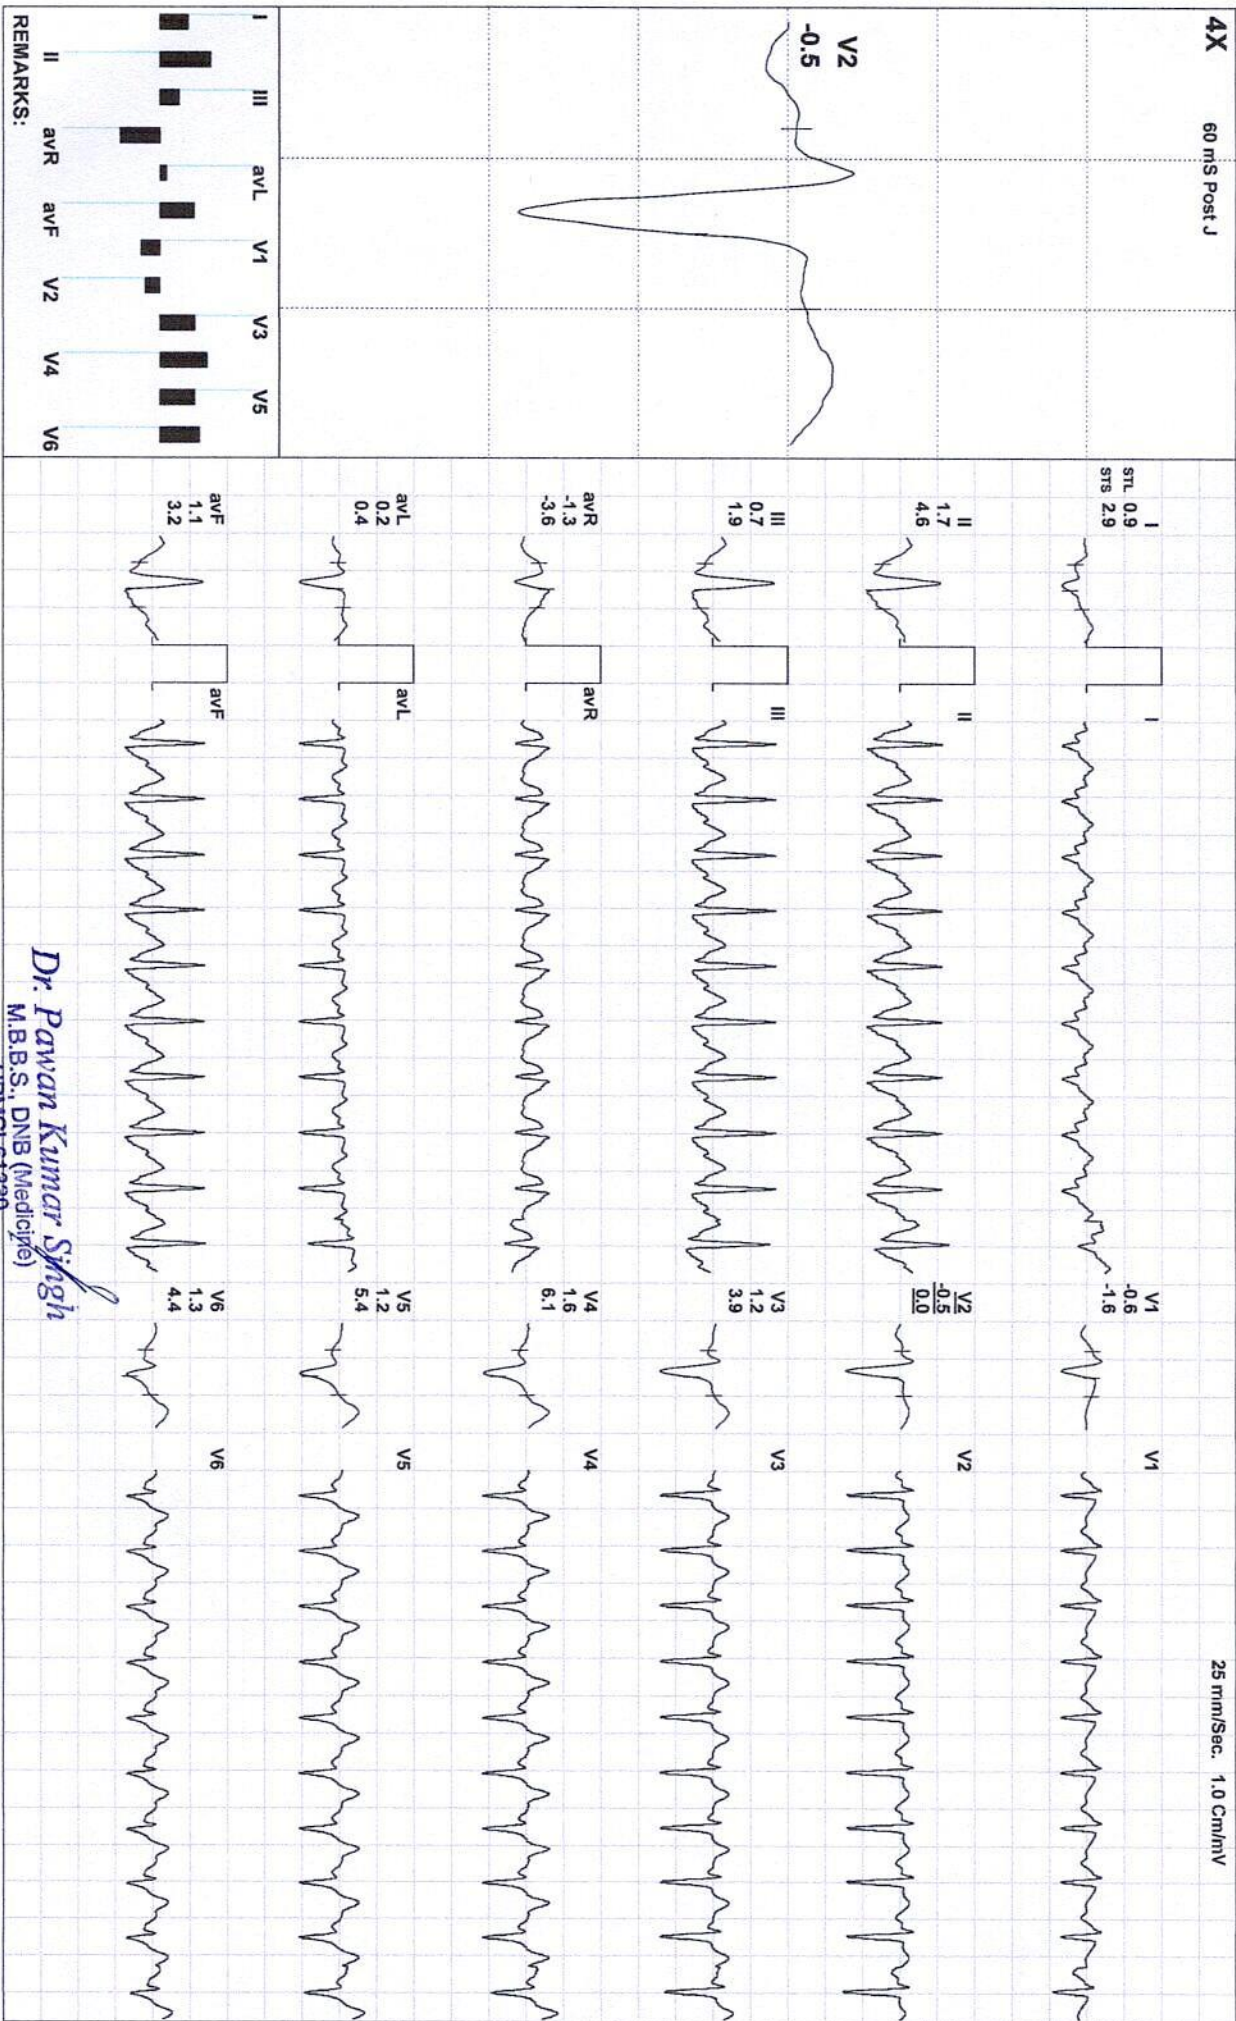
4X

60 mS Post J

V2
-0.5

I III avL V1 V3 V5

II avR avF V2 V4 V6

REMARKS:

STL 0.9
STS 2.9
I

II
1.7
4.6

III
0.7
1.9

avR
-1.3
-3.6

avL
0.2
0.4

avF
1.1
3.2

I

II

III

avR

avL

avF

V1
-0.6
-1.6

V2
-0.5
0.0

V3
1.2
3.9

V4
1.6
6.1

V5
1.2
5.4

V6
1.3
4.4

V1

V2

V3

V4

V5

V6

25 mm/Sec. 1.0 Cm/mV

Dr. Pawan Kumar Singh
M.B.B.S. DNB (Medicine)
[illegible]